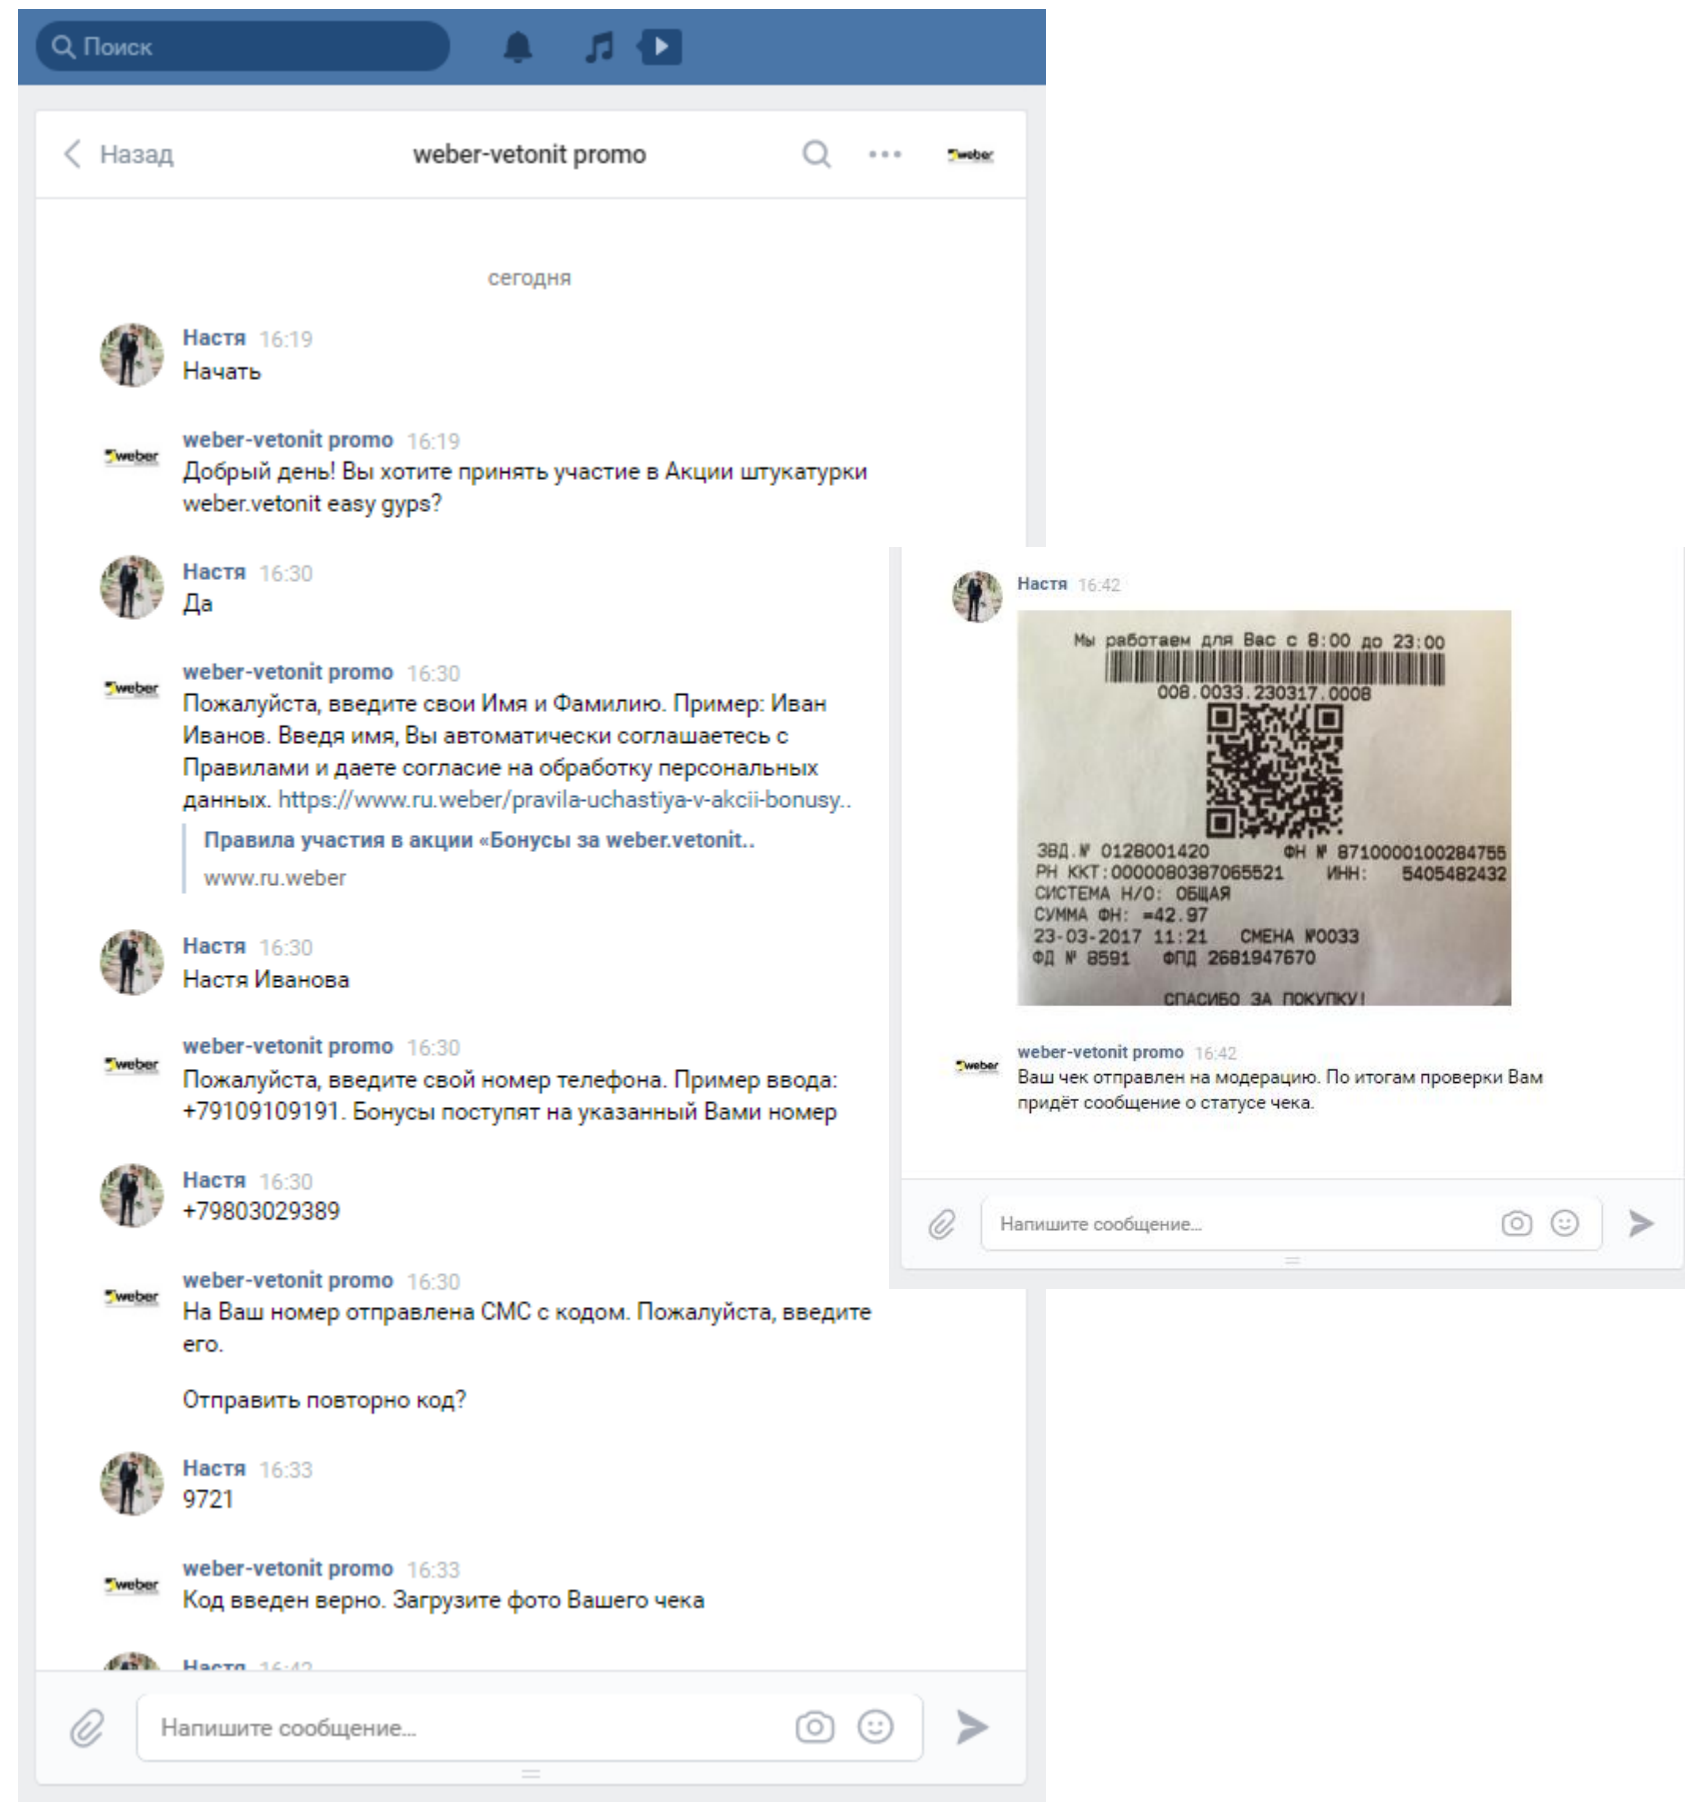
Поиск

Назад weber-vetonit promo

сегодня

Настя 16:19
Начать

weber-vetonit promo 16:19
Добрый день! Вы хотите принять участие в Акции штукатурки weber.vetonit easy gyps?

Настя 16:30
Да

weber-vetonit promo 16:30
Пожалуйста, введите свои Имя и Фамилию. Пример: Иван Иванов. Введя имя, Вы автоматически соглашаетесь с Правилами и даете согласие на обработку персональных данных. https://www.ru.weber/pravila-uchastiya-v-akcii-bonusy..
Правила участия в акции «Бонусы за weber.vetonit..
www.ru.weber

Настя 16:30
Настя Иванова

weber-vetonit promo 16:30
Пожалуйста, введите свой номер телефона. Пример ввода: +79109109191. Бонусы поступят на указанный Вами номер

Настя 16:30
+79803029389

weber-vetonit promo 16:30
На Ваш номер отправлена СМС с кодом. Пожалуйста, введите его.

Отправить повторно код?

Настя 16:33
9721

weber-vetonit promo 16:33
Код введен верно. Загрузите фото Вашего чека

Настя 16:42

Напишите сообщение...

Настя 16:42
Мы работаем для Вас с 8:00 до 23:00
008.0033.230317.0008
ЗВД.№ 0128001420 ФН № 8710000100284755
РН ККТ:0000080387065521 ИНН: 5405482432
СИСТЕМА Н/О: ОБЩАЯ
СУММА ФН: =42.97
23-03-2017 11:21 СМЕНА №0033
ФД № 8591 ФПД 2681947670
СПАСИБО ЗА ПОКУПКУ!

weber-vetonit promo 16:42
Ваш чек отправлен на модерацию. По итогам проверки Вам придёт сообщение о статусе чека.

Напишите сообщение...